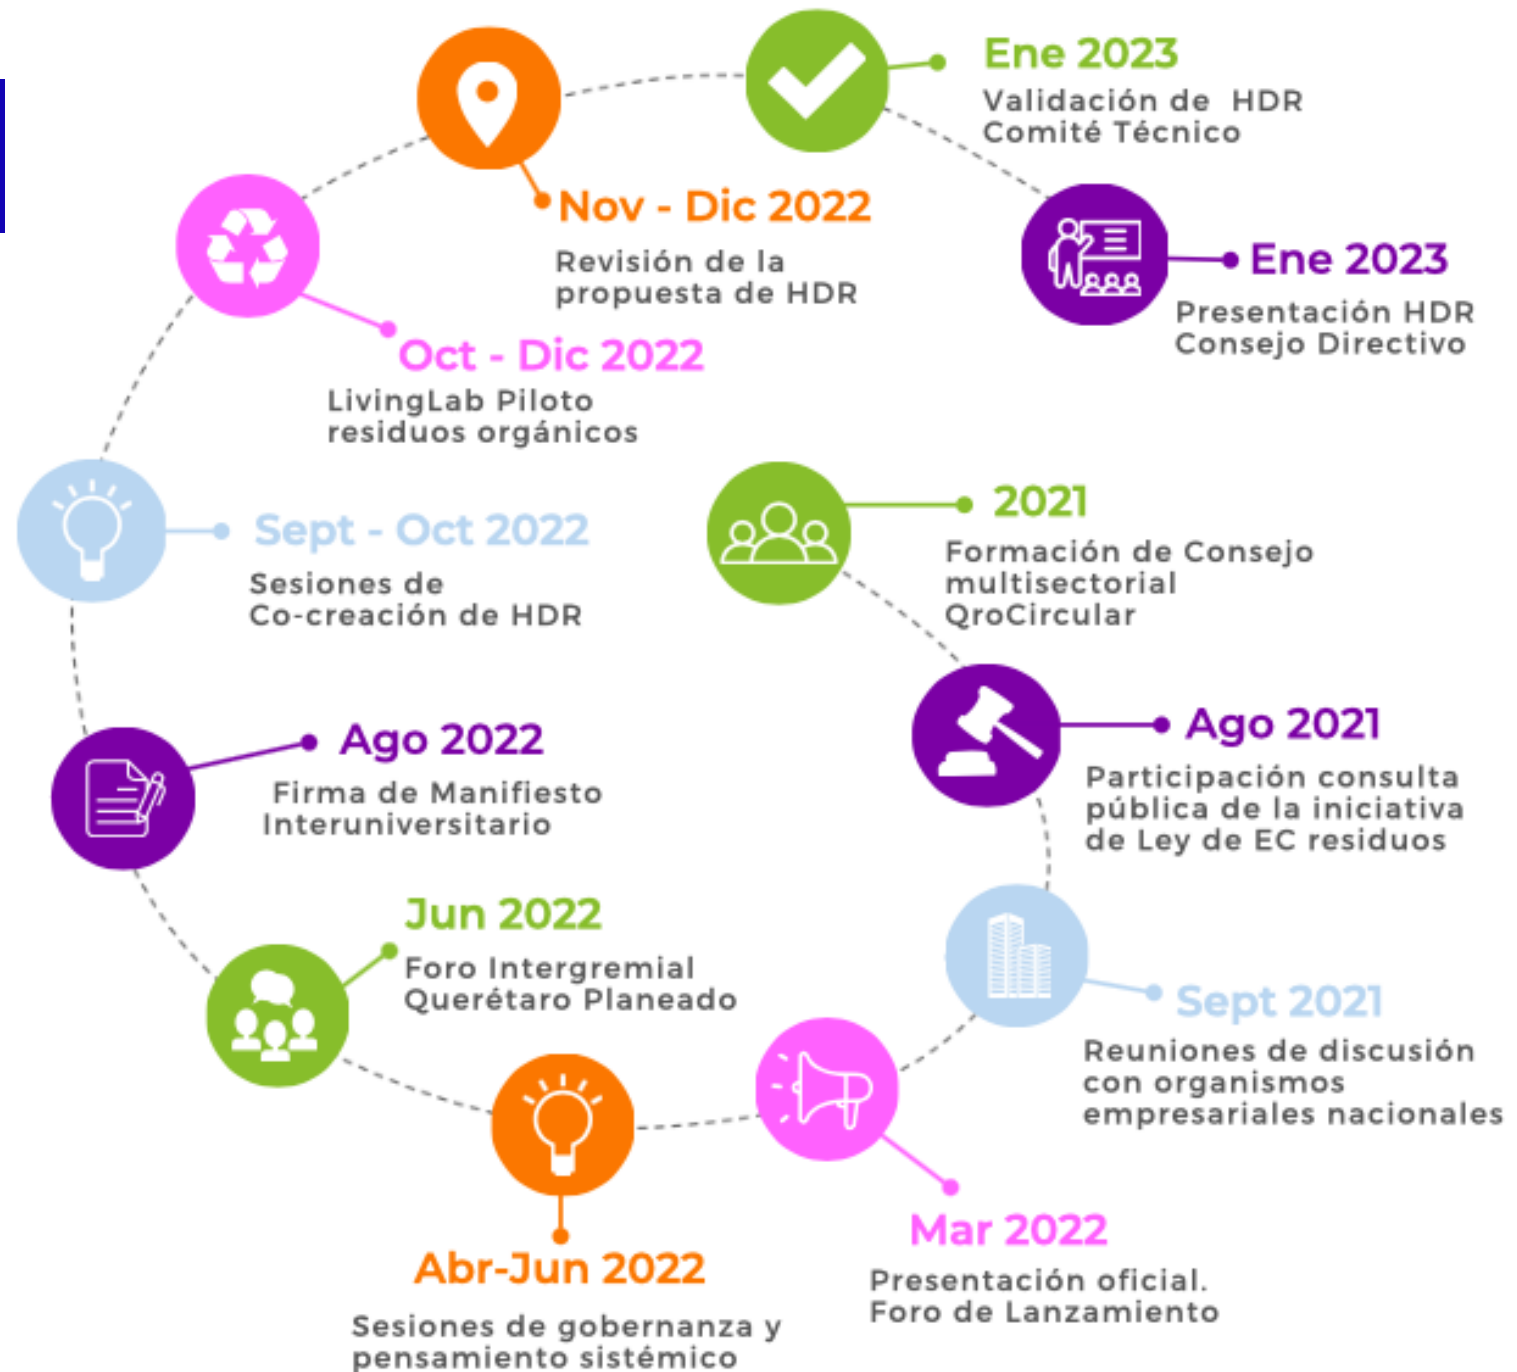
Ene 2023
Validación de HDR
Comité Técnico

Nov - Dic 2022
Revisión de la propuesta de HDR

Ene 2023
Presentación HDR
Consejo Directivo

Oct - Dic 2022
LivingLab Piloto residuos orgánicos

Sept - Oct 2022
Sesiones de Co-creación de HDR

2021
Formación de Consejo multisectorial QroCircular

Ago 2022
Firma de Manifiesto Interuniversitario

Ago 2021
Participación consulta pública de la iniciativa de Ley de EC residuos

Jun 2022
Foro Intergremial Querétaro Planeado

Sept 2021
Reuniones de discusión con organismos empresariales nacionales

Mar 2022
Presentación oficial. Foro de Lanzamiento

Abr-Jun 2022
Sesiones de gobernanza y pensamiento sistémico